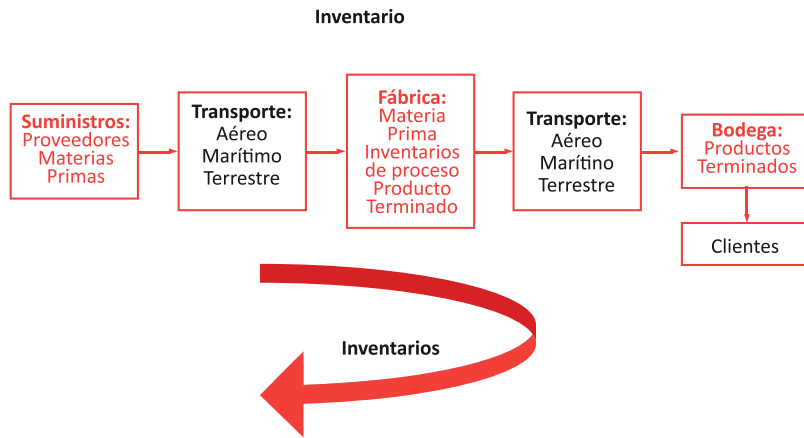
Inventario

Suministros:
Proveedores
Materias
Primas

Transporte:
Aéreo
Marítimo
Terrestre

Fábrica:
Materia
Prima
Inventarios
de proceso
Producto
Terminado

Transporte:
Aéreo
Marítino
Terrestre

Bodega:
Productos
Terminados

Clientes

Inventarios